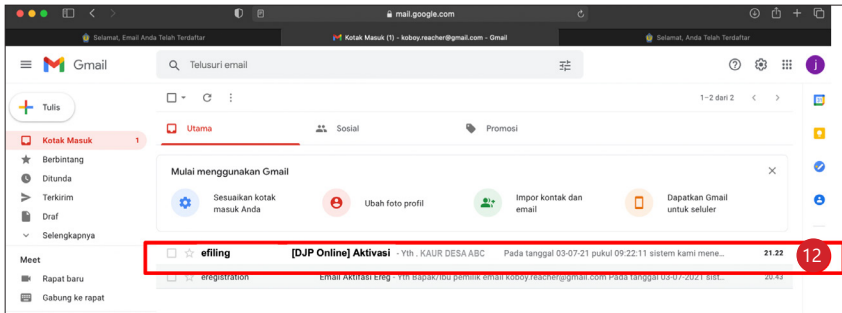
mail.google.com

Selamat, Email Anda Telah Terdaftar
Kotak Masuk (1) - koboy.reacher@gmail.com - Gmail
Selamat, Anda Telah Terdaftar

Gmail
Telusuri email

j

Tulis
Kotak Masuk 1
Berbintang
Ditunda
Terkirim
Draf
Selengkapnya

Meet
Rapat baru
Gabung ke rapat

1–2 dari 2

Utama
Sosial
Promosi

Mulai menggunakan Gmail
Sesuaikan kotak masuk Anda
Ubah foto profil
Impor kontak dan email
Dapatkan Gmail untuk seluler

efiling [DJP Online] Aktivasi - Yth . KAUR DESA ABC Pada tanggal 03-07-21 pukul 09:22:11 sistem kami mene... 21.22

eregistration Email Aktifasi Ereg - Yth Bapak/Ibu pemilik email koboy.reacher@gmail.com Pada tanggal 03-07-2021 sist... 20.43

12